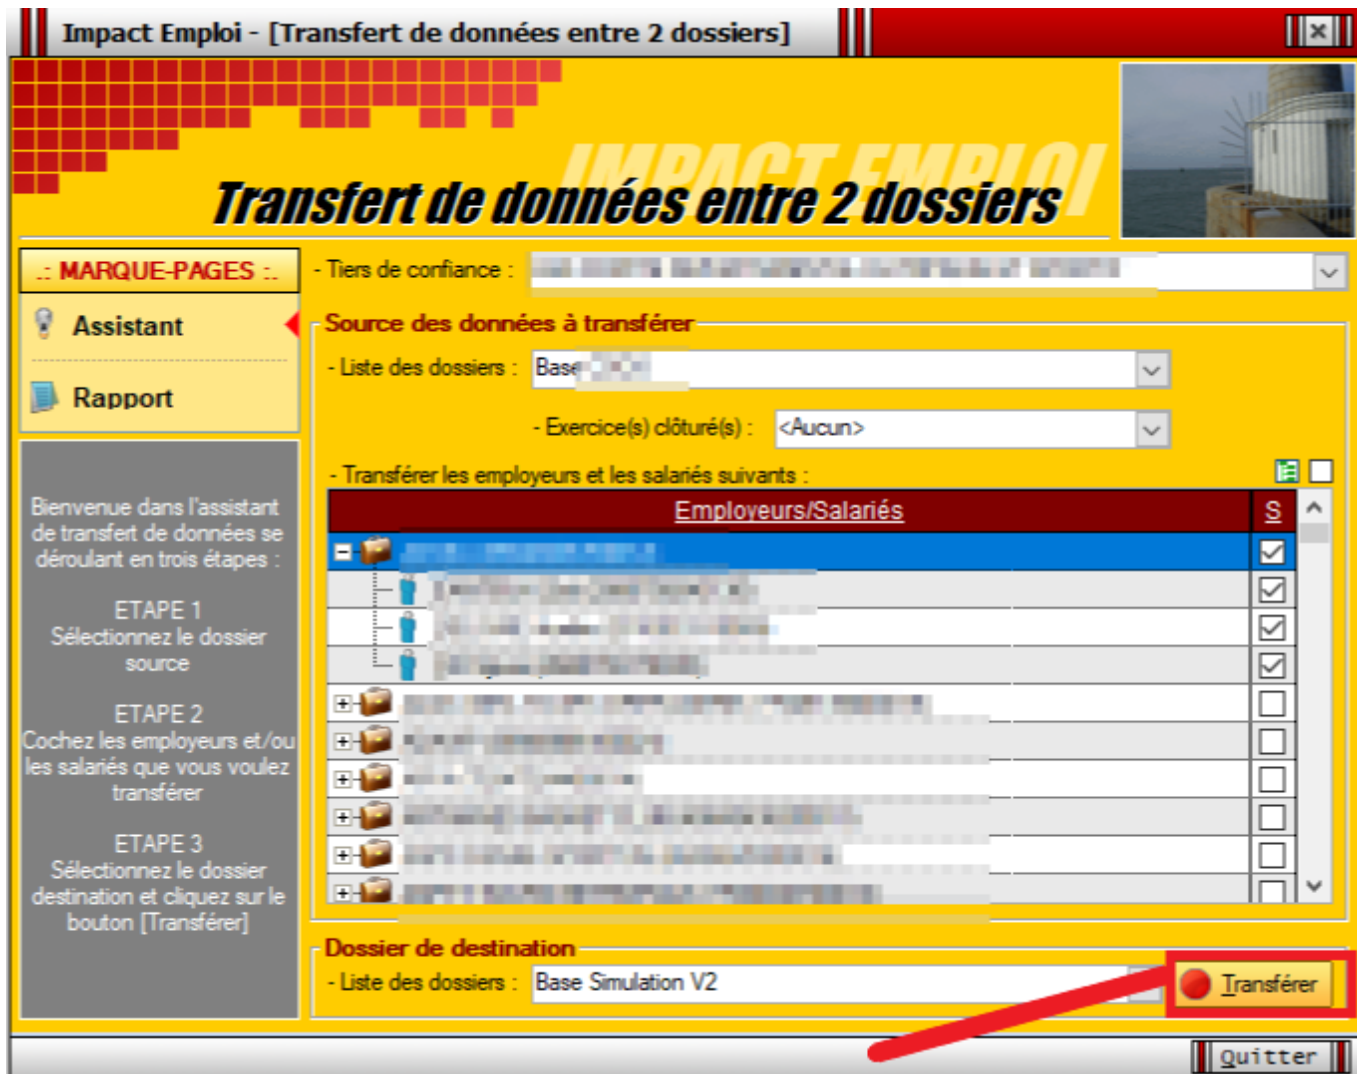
Impact Emploi - [Transfert de données entre 2 dossiers]

IMPACT EMPLOI

Transfert de données entre 2 dossiers

.: MARQUE-PAGES :.

Assistant

Rapport

Bienvenue dans l'assistant de transfert de données se déroulant en trois étapes :

ETAPE 1
Sélectionnez le dossier source

ETAPE 2
Cochez les employeurs et/ou les salariés que vous voulez transférer

ETAPE 3
Sélectionnez le dossier destination et cliquez sur le bouton [Transférer]

- Tiers de confiance : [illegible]

Source des données à transférer

- Liste des dossiers : Base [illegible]

- Exercice(s) clôturé(s) : <Aucun>

- Transférer les employeurs et les salariés suivants :

| Employeurs/Salariés | S |
|---|---|
| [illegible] | ☑ |
| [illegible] | ☑ |
| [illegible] | ☑ |
| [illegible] | ☑ |
| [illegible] | ☐ |
| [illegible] | ☐ |
| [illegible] | ☐ |
| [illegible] | ☐ |
| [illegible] | ☐ |
| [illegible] | ☐ |

Dossier de destination

- Liste des dossiers : Base Simulation V2

Transférer

Quitter